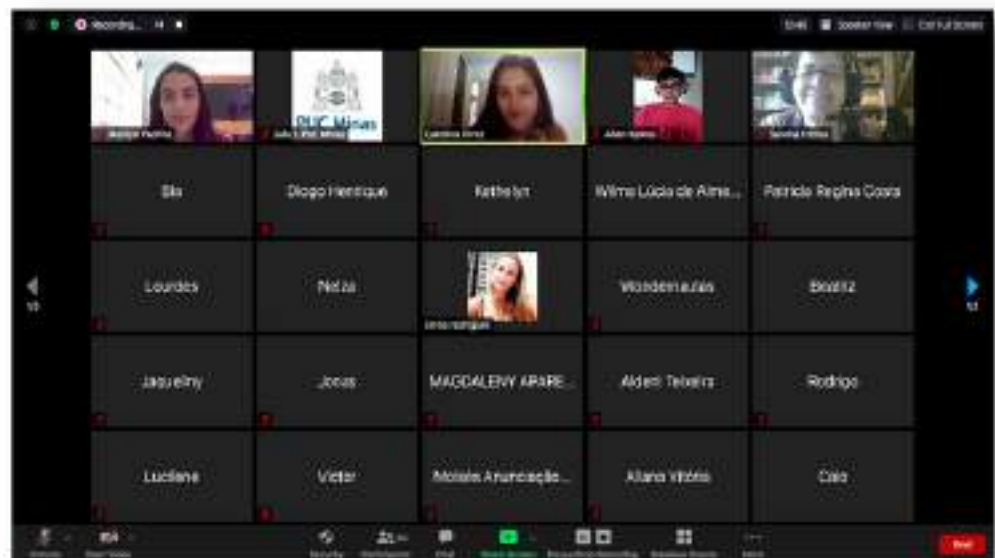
Recording...

Speaker View

Exit Full Screen

PUC Minas

Sils

Diogo Henrique

Kethelyn

Wilma Lúcia de Alme...

Patrícia Regina Costa

Lourdes

Netas

Wonderaulas

Beatriz

Jaquelhy

Jonas

MAGDALENY APARE...

Alderi Teixeira

Rodrigo

Luciane

Victor

Moisés Anunciação...

Allana Vitória

Caio

End